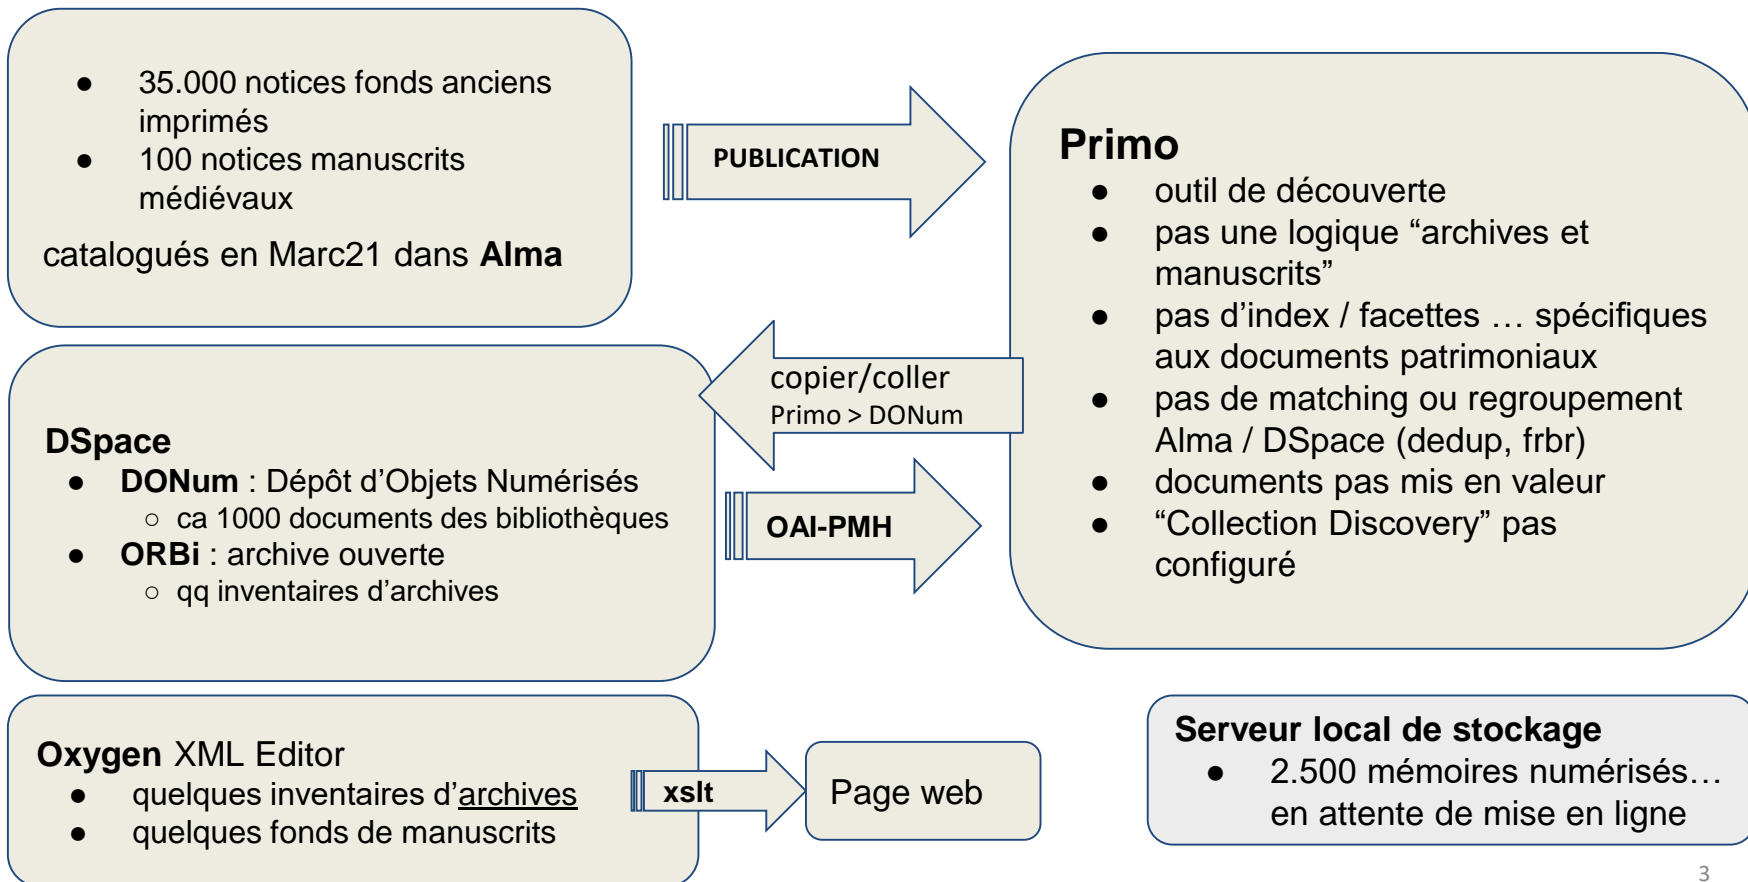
- 35.000 notices fonds anciens imprimés
- 100 notices manuscrits médiévaux

catalogués en Marc21 dans **Alma**

PUBLICATION

**Primo**
- outil de découverte
- pas une logique “archives et manuscrits”
- pas d’index / facettes … spécifiques aux documents patrimoniaux
- pas de matching ou regroupement Alma / DSpace (dedup, frbr)
- documents pas mis en valeur
- “Collection Discovery” pas configuré

copier/coller
Primo > DONum

**DSpace**
- **DONum** : Dépôt d’Objets Numérisés
  - ca 1000 documents des bibliothèques
- **ORBi** : archive ouverte
  - qq inventaires d’archives

OAI-PMH

**Oxygen** XML Editor
- quelques inventaires d’archives
- quelques fonds de manuscrits

xslt

Page web

**Serveur local de stockage**
- 2.500 mémoires numérisés… en attente de mise en ligne

3